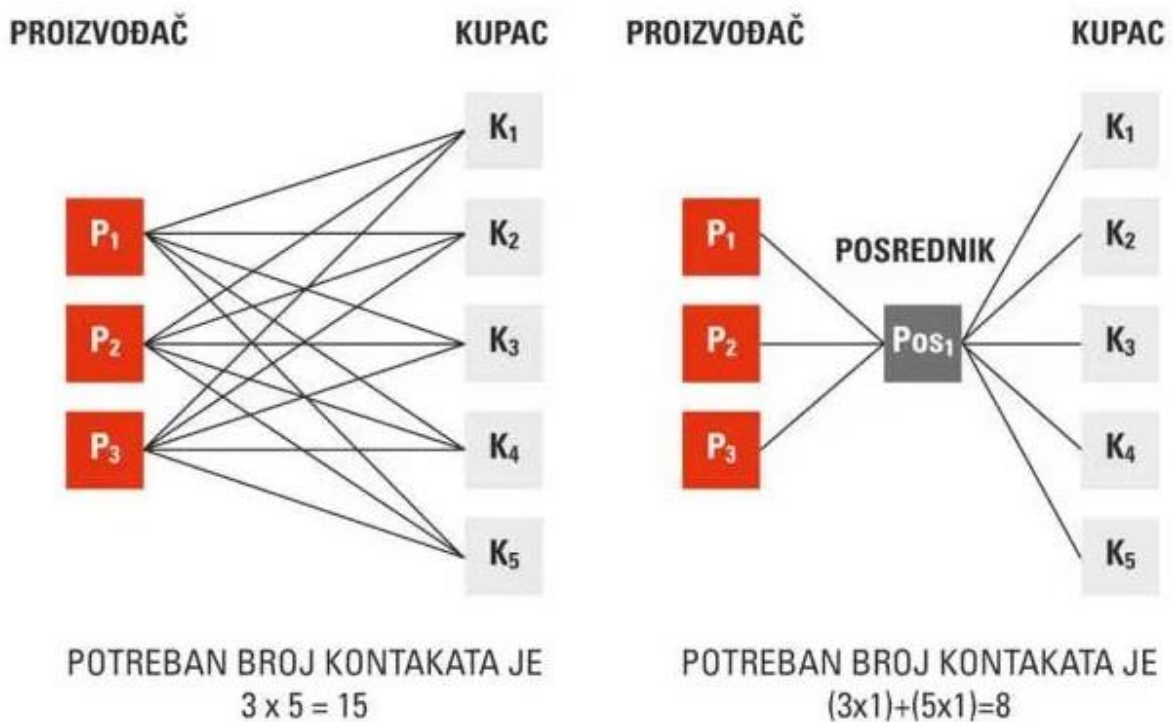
PROIZVOĐAČ

KUPAC

$P_1$
$P_2$
$P_3$

$K_1$
$K_2$
$K_3$
$K_4$
$K_5$

POTREBAN BROJ KONTAKATA JE
$3 \times 5 = 15$

PROIZVOĐAČ

KUPAC

POSREDNIK

$P_1$
$P_2$
$P_3$

$Pos_1$

$K_1$
$K_2$
$K_3$
$K_4$
$K_5$

POTREBAN BROJ KONTAKATA JE
$(3x1)+(5x1)=8$